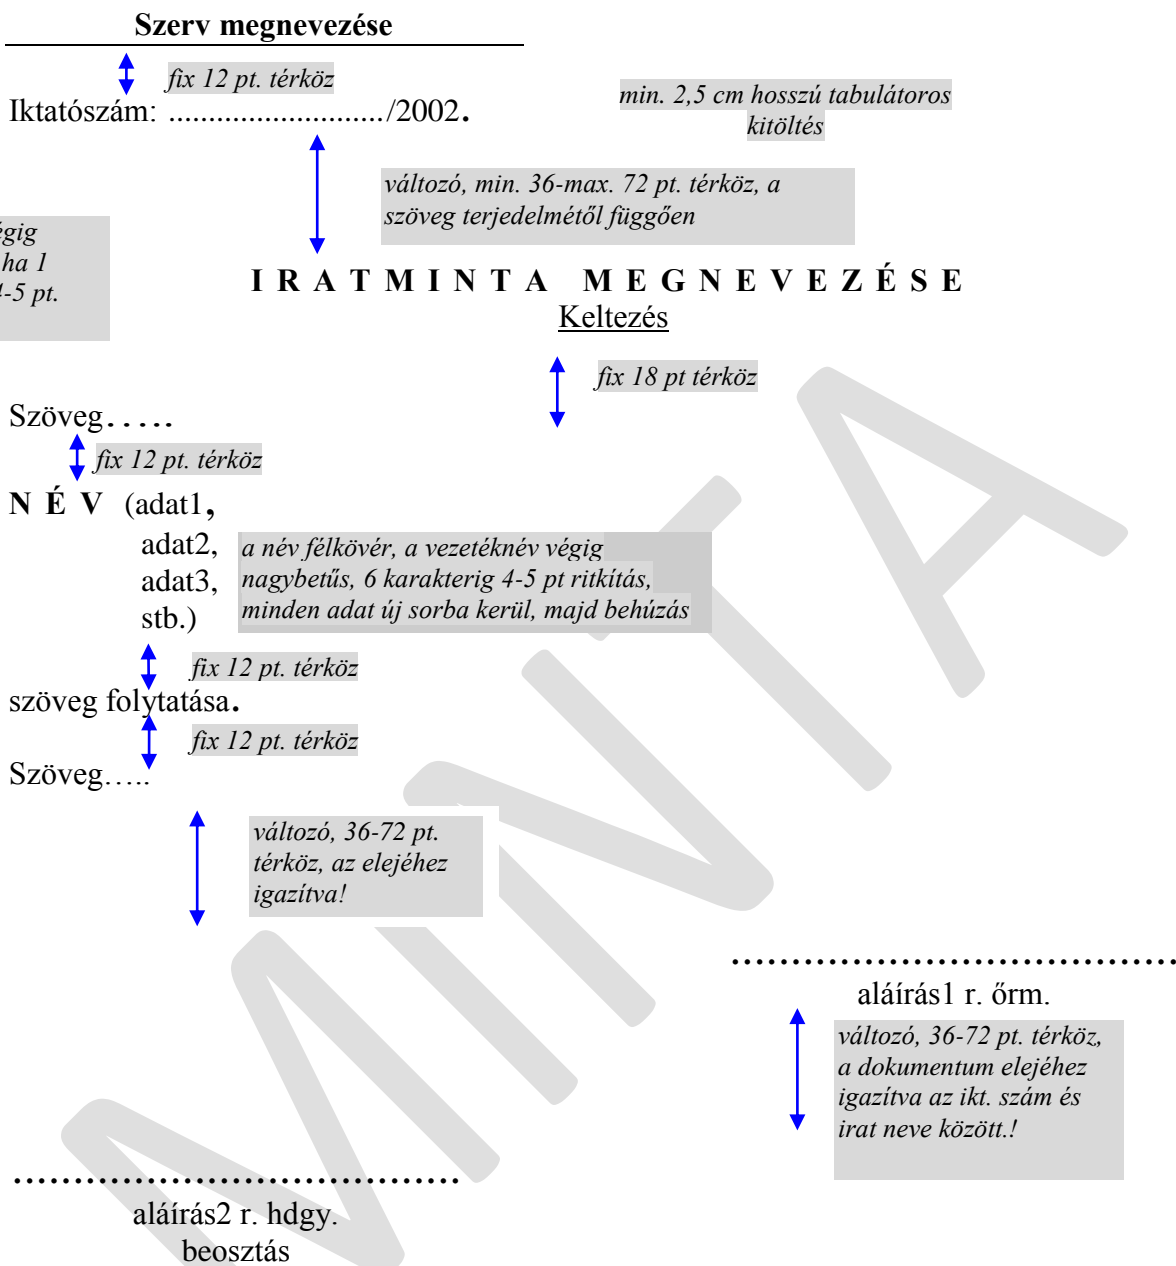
Szerv megnevezése

fix 12 pt. térköz

Iktatószám: ........................../2002.

min. 2,5 cm hosszú tabulátoros kitöltés

változó, min. 36-max. 72 pt. térköz, a szöveg terjedelmétől függően

égig
ha 1
4-5 pt.

I R A T M I N T A   M E G N E V E Z É S E

Keltezés

fix 18 pt térköz

Szöveg.....

fix 12 pt. térköz

N É V (adat1,
adat2,
adat3,
stb.)

a név félkövér, a vezetéknév végig nagybetűs, 6 karakterig 4-5 pt ritkítás, minden adat új sorba kerül, majd behúzás

fix 12 pt. térköz

szöveg folytatása.

fix 12 pt. térköz

Szöveg…..

változó, 36-72 pt. térköz, az elejéhez igazítva!

……………………………….
aláírás1 r. őrm.

változó, 36-72 pt. térköz, a dokumentum elejéhez igazítva az ikt. szám és irat neve között.!

……………………………….
aláírás2 r. hdgy.
beosztás

MINTA